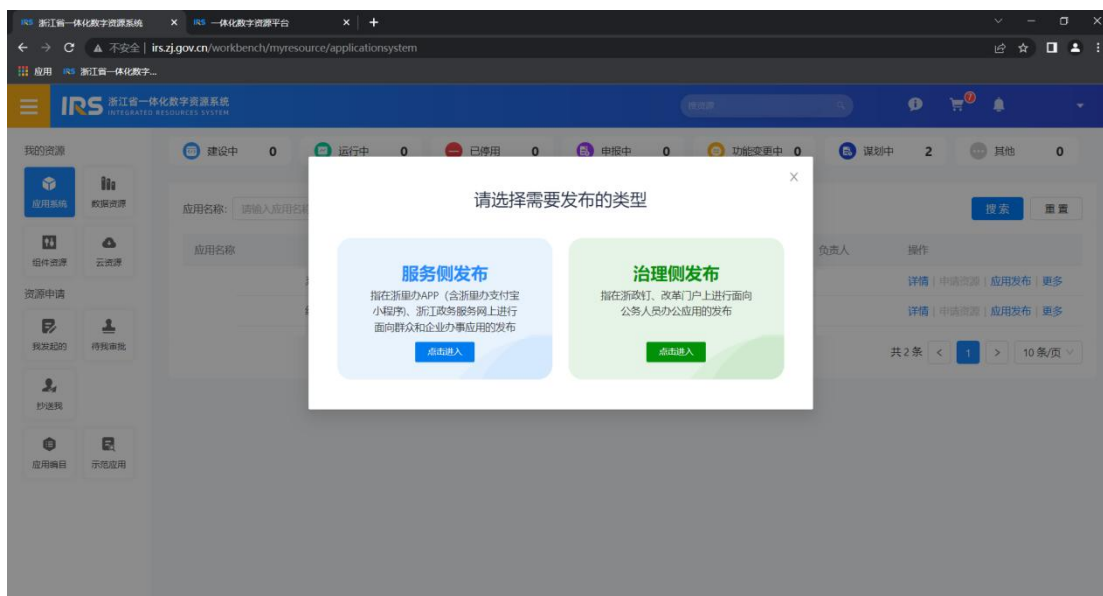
IRS 浙江省一体化数字资源系统 ×
IRS 一体化数字资源平台 ×
+

← → C ▲ 不安全 | irs.zj.gov.cn/workbench/myresource/applicationsystem

应用 IRS 浙江省一体化数字...

IRS 浙江省一体化数字资源系统
INTEGRATED RESOURCES SYSTEM

搜资源

7

我的资源

应用系统
数据资源
组件资源
云资源

资源申请

我发起的
待我审批
抄送我

应用编目
示范应用

建设中 0
运行中 0
已停用 0
申报中 0
功能变更中 0
谋划中 2
其他 0

应用名称: 请输入应用名称

搜索
重置

应用名称
负责人
操作

详情 | 申请资源 | 应用发布 | 更多
详情 | 申请资源 | 应用发布 | 更多

共2条 < 1 > 10 条/页

×

请选择需要发布的类型

服务侧发布
指在浙里办APP（含浙里办支付宝小程序）、浙江政务服务网上进行面向群众和企业办事应用的发布
点击进入

治理侧发布
指在浙政钉、改革门户上进行面向公务人员办公应用的发布
点击进入